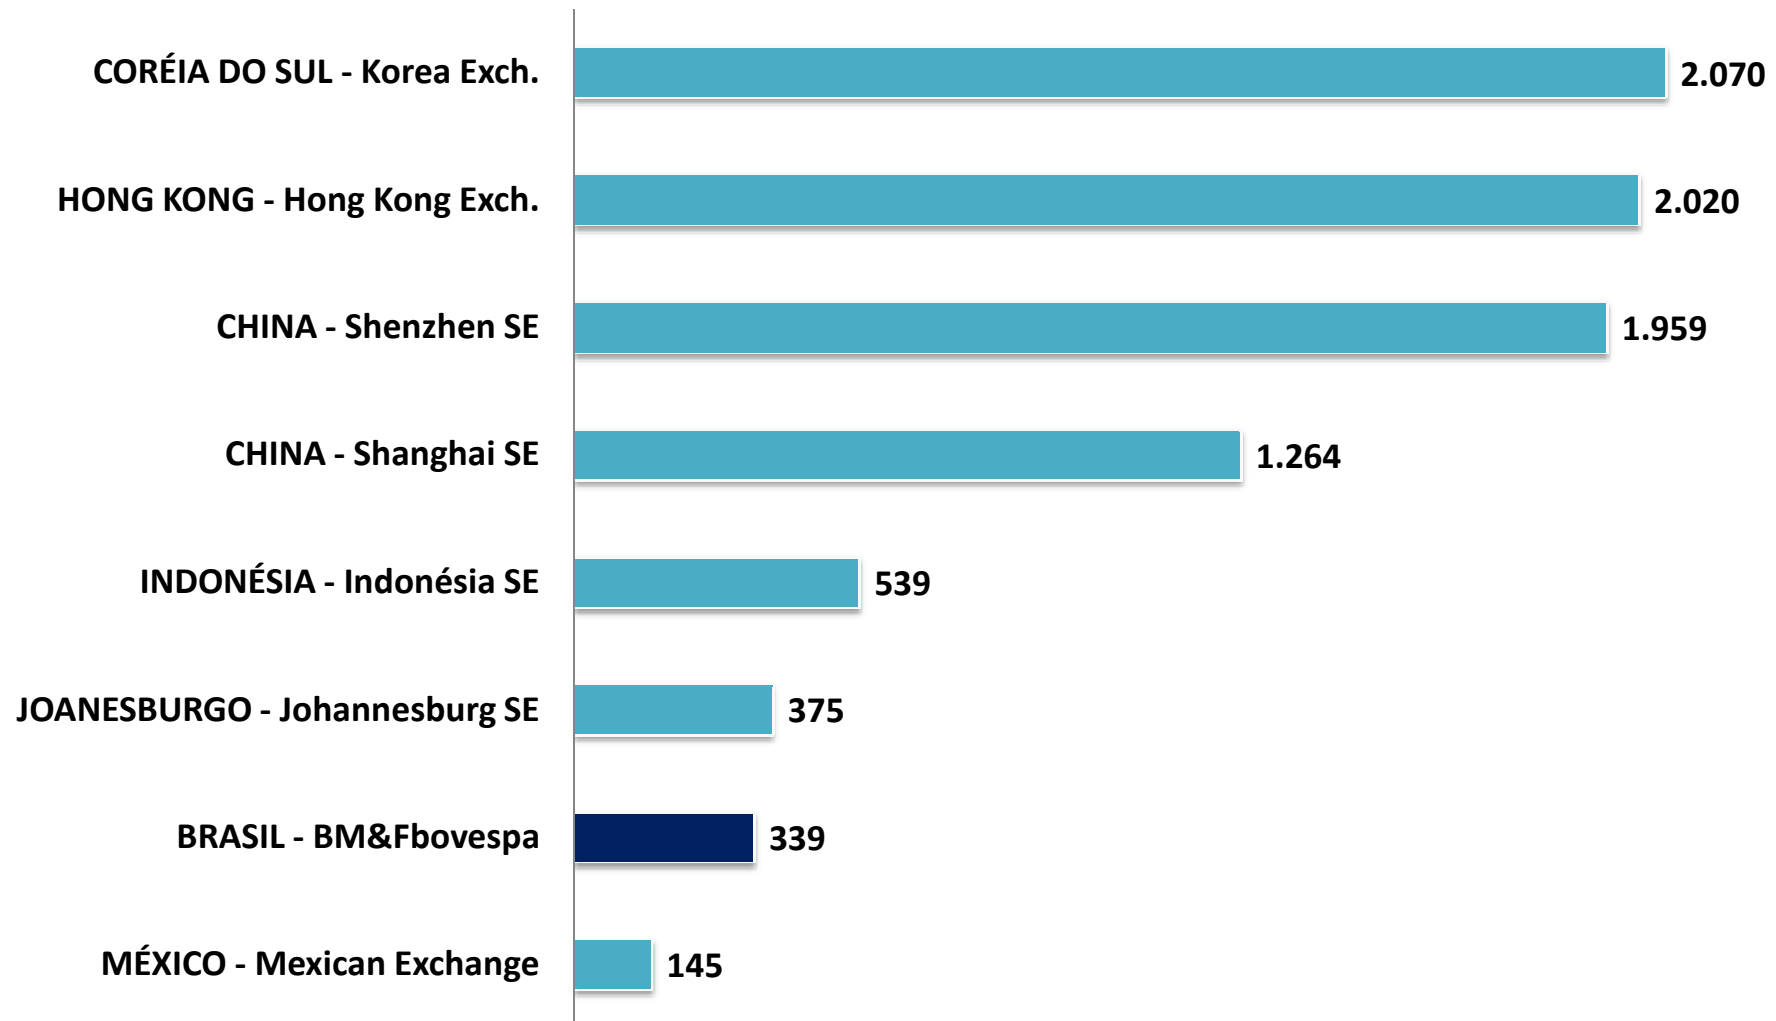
| | |
|---|---|
| CORÉIA DO SUL - Korea Exch. | 2.070 |
| HONG KONG - Hong Kong Exch. | 2.020 |
| CHINA - Shenzhen SE | 1.959 |
| CHINA - Shanghai SE | 1.264 |
| INDONÉSIA - Indonésia SE | 539 |
| JOANESBURGO - Johannesburg SE | 375 |
| BRASIL - BM&Fbovespa | 339 |
| MÉXICO - Mexican Exchange | 145 |